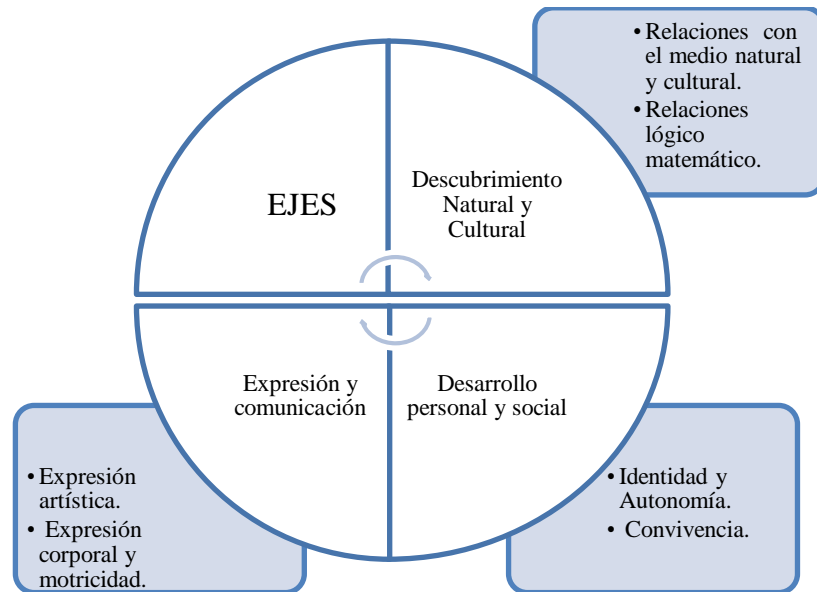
• Relaciones con el medio natural y cultural.
• Relaciones lógico matemático.

EJES

Descubrimiento Natural y Cultural

Expresión y comunicación

Desarrollo personal y social

• Expresión artística.
• Expresión corporal y motricidad.

• Identidad y Autonomía.
• Convivencia.